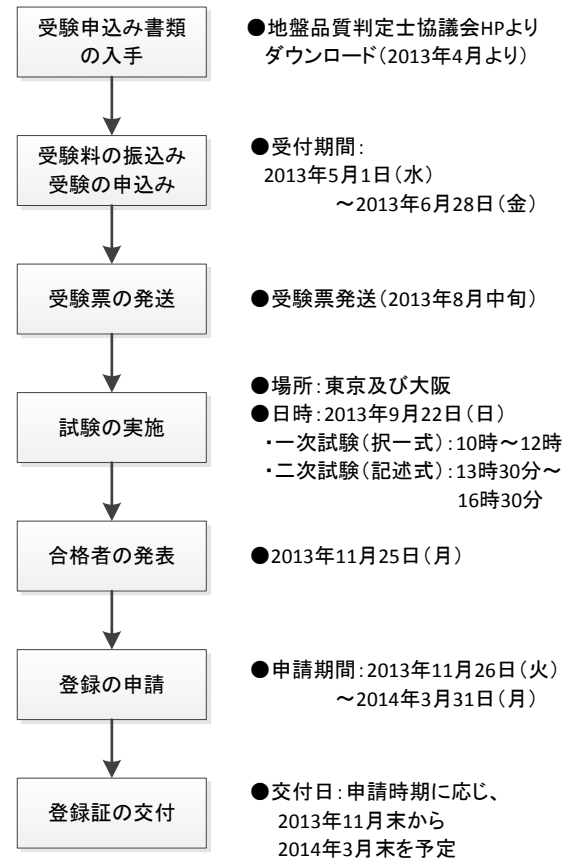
受験申込み書類の入手

●地盤品質判定士協議会HPよりダウンロード（2013年4月より）

受験料の振込み
受験の申込み

●受付期間：2013年5月1日（水）～2013年6月28日（金）

受験票の発送

●受験票発送（2013年8月中旬）

試験の実施

●場所：東京及び大阪
●日時：2013年9月22日（日）
・一次試験（択一式）：10時～12時
・二次試験（記述式）：13時30分～16時30分

合格者の発表

●2013年11月25日（月）

登録の申請

●申請期間：2013年11月26日（火）～2014年3月31日（月）

登録証の交付

●交付日：申請時期に応じ、2013年11月末から2014年3月末を予定